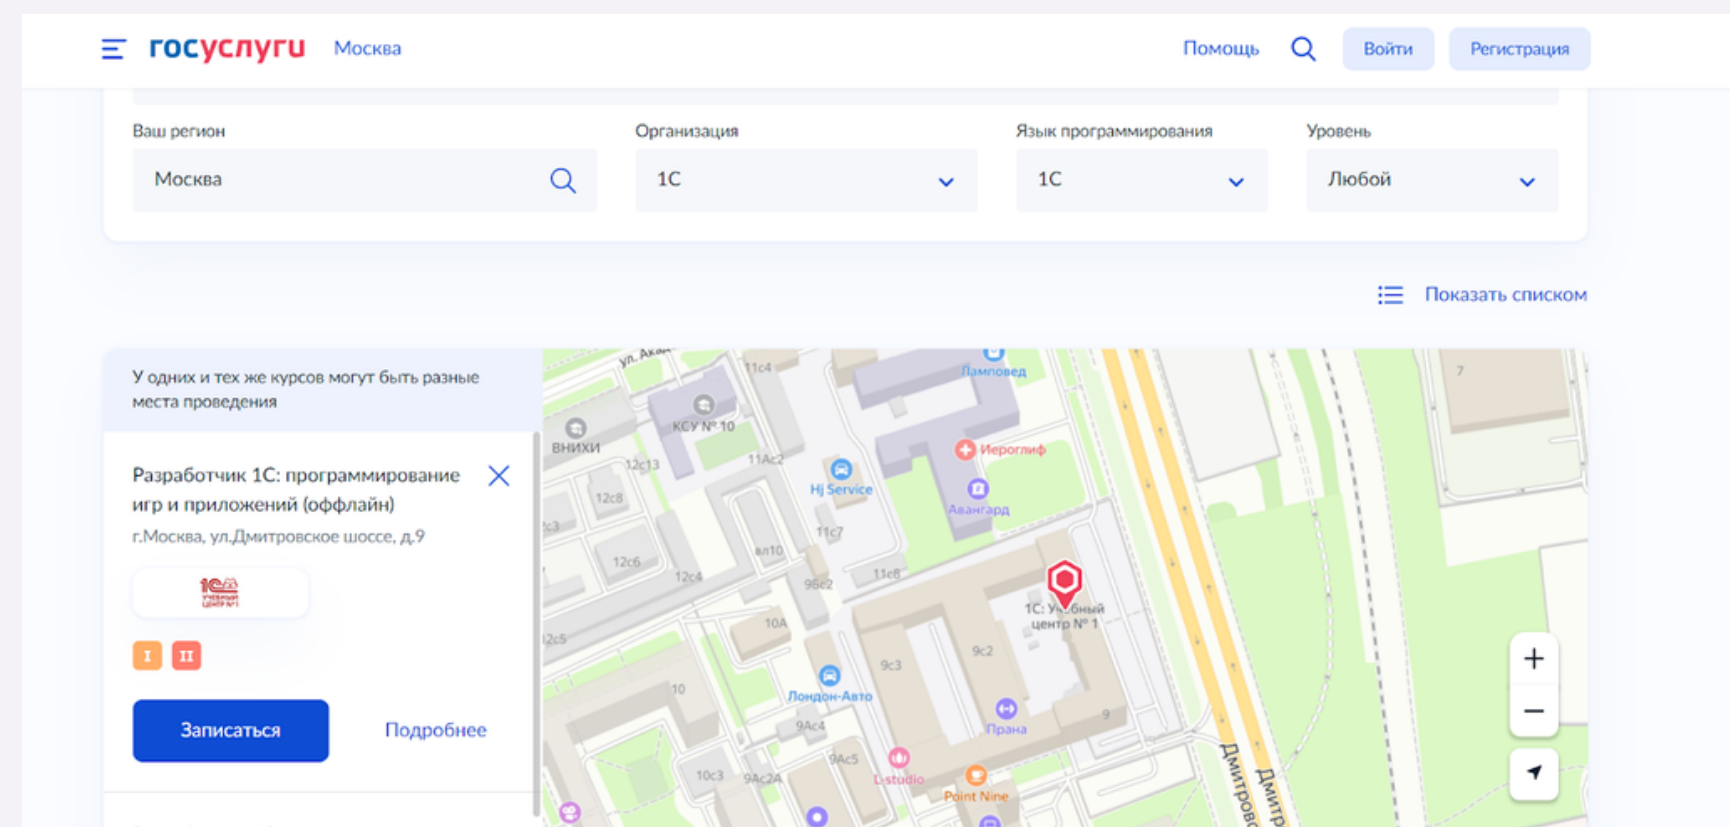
госуслуги Москва

Помощь Войти Регистрация

Ваш регион
Москва

Организация
1С

Язык программирования
1С

Уровень
Любой

Показать списком

У одних и тех же курсов могут быть разные места проведения

Разработчик 1С: программирование игр и приложений (оффлайн)

г.Москва, ул.Дмитровское шоссе, д.9

1С УЧЕБНЫЙ ЦЕНТР №1

I II

Записаться

Подробнее

ул. Акад
11с4
Ламповед
ВНИХИ
КСУ № 10
Иероглиф
12с13
11Ас2
Hj Service
Авангард
12с8
11с7
с3
вл10
11с8
12с6
12с4
96с2
1С: Учебный центр № 1
12с5
10А
9с3
9с2
Лондон-Авто
10
Прана
9Ас4
9
9Ас5
10с3
9Ас2А
L-studio
Point Nine
Дмитров
Дмитр
7